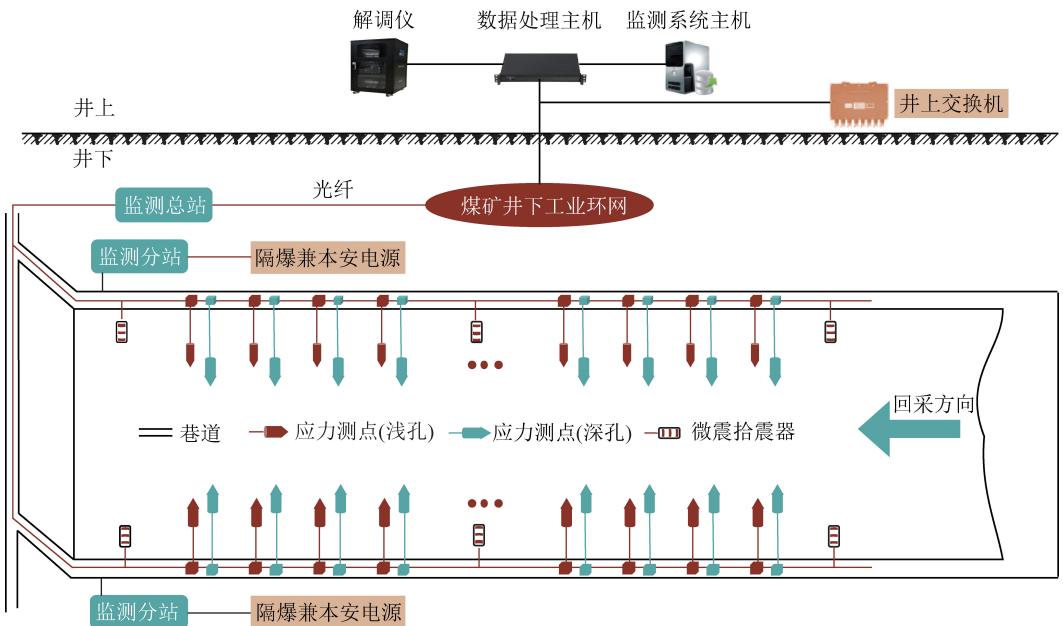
解调仪

数据处理主机

监测系统主机

井上交换机

井上

井下

监测总站

光纤

煤矿井下工业环网

监测分站

隔爆兼本安电源

巷道

应力测点(浅孔)

应力测点(深孔)

微震拾震器

回采方向

监测分站

隔爆兼本安电源